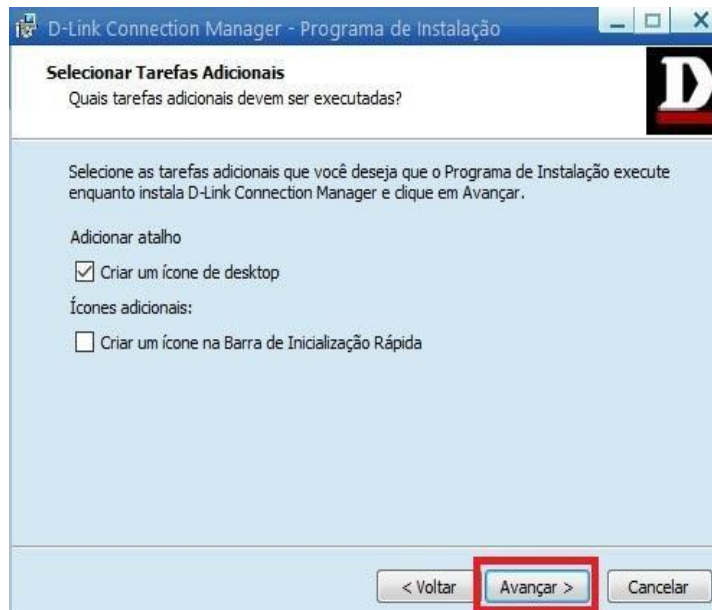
D-Link Connection Manager - Programa de Instalação

Selecionar Tarefas Adicionais
Quais tarefas adicionais devem ser executadas?

D

Selecione as tarefas adicionais que você deseja que o Programa de Instalação execute enquanto instala D-Link Connection Manager e clique em Avançar.

Adicionar atalho

☑ Criar um ícone de desktop

Ícones adicionais:

☐ Criar um ícone na Barra de Inicialização Rápida

< Voltar
Avançar >
Cancelar